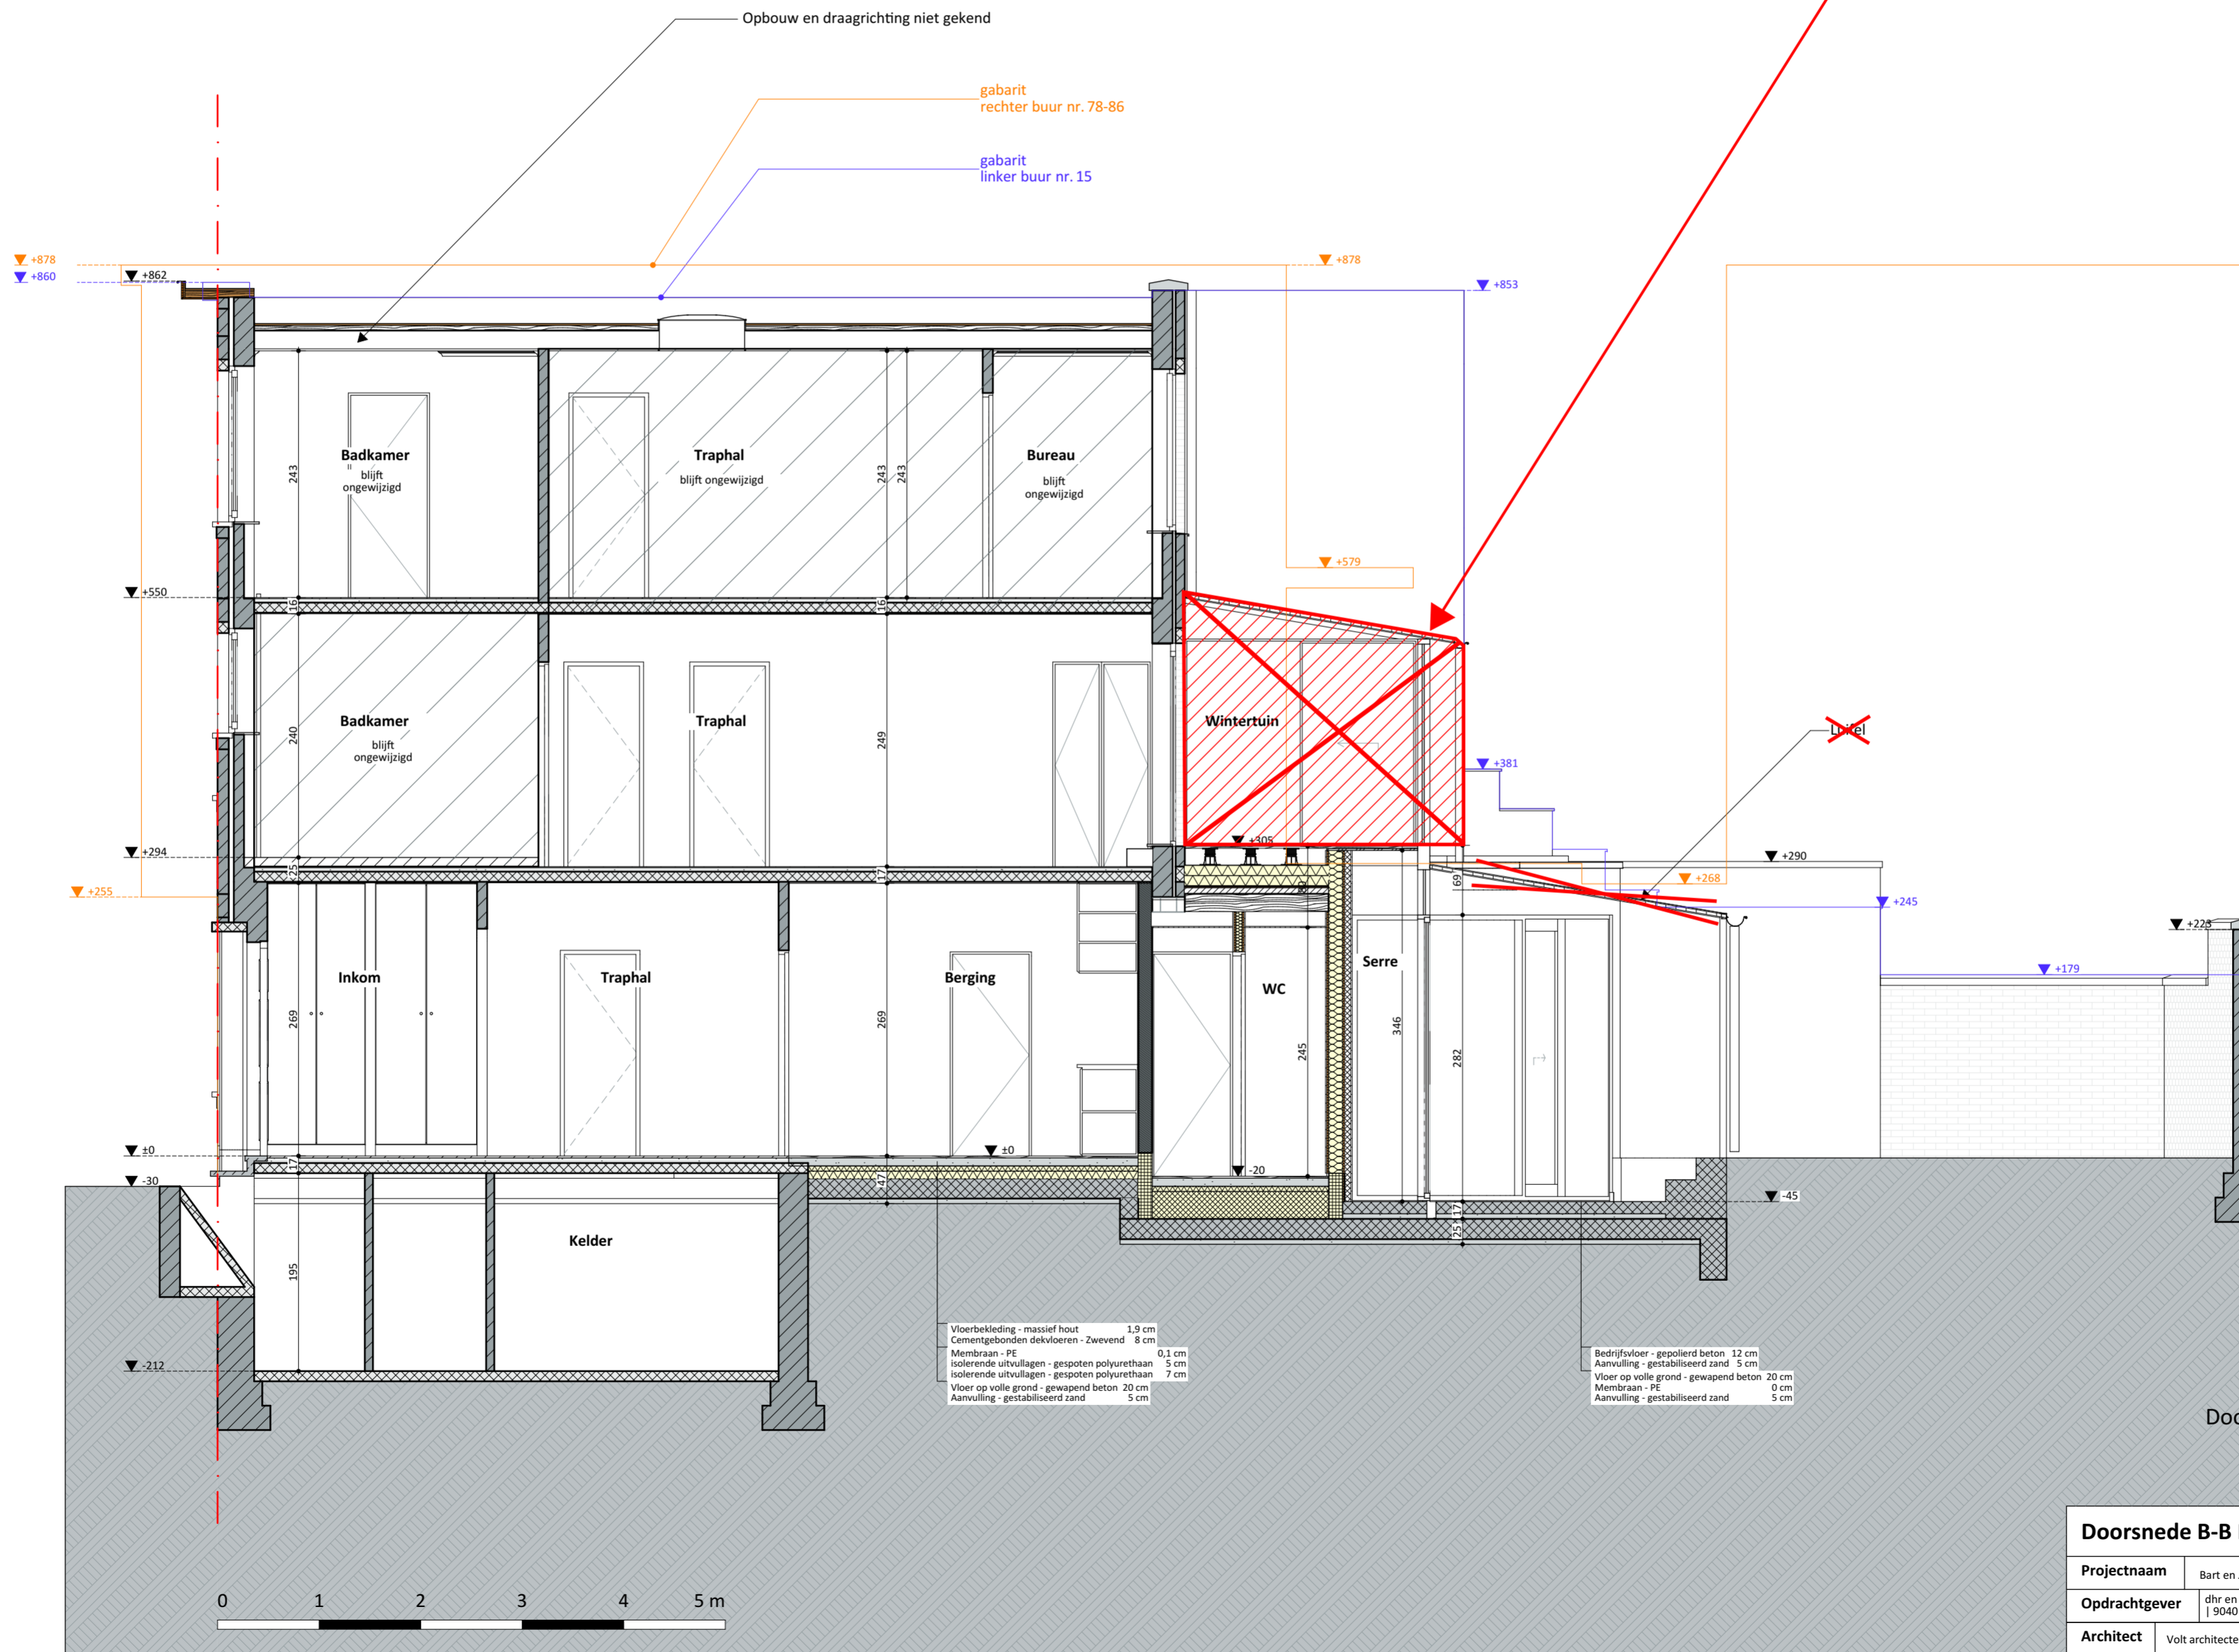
Opbouw en draagrichting niet gekend

gabarit
rechter buur nr. 78-86

gabarit
linker buur nr. 15

+878
+860
+862
+878
+853

Badkamer
blijft ongewijzigd

Traphal
blijft ongewijzigd

Bureau
blijft ongewijzigd

243
243
243

+579

+550
16
16

Badkamer
blijft ongewijzigd

Traphal

Wintertuin

Luifel

240
249

+381
+305
+294
+290
+268
+255
+245
25
17
69

Inkom
Traphal
Berging
WC
Serre

269
269
245
346
282

+223
+179

±0
±0
-20
-30
-45
17
47
17
25

Kelder
195
-212

Vloerbekleding - massief hout 1,9 cm
Cementgebonden dekvloeren - Zwevend 8 cm
Membraan - PE 0,1 cm
isolerende uitvullagen - gespoten polyurethaan 5 cm
isolerende uitvullagen - gespoten polyurethaan 7 cm
Vloer op volle grond - gewapend beton 20 cm
Aanvulling - gestabiliseerd zand 5 cm

Bedrijfsvloer - gepolierd beton 12 cm
Aanvulling - gestabiliseerd zand 5 cm
Vloer op volle grond - gewapend beton 20 cm
Membraan - PE 0 cm
Aanvulling - gestabiliseerd zand 5 cm

Doo

0 1 2 3 4 5 m

Doorsnede B-B

| Projectnaam | Bart en |
|---|---|
| Opdrachtgever | dhr en \| 9040 |
| Architect | Volt architect |